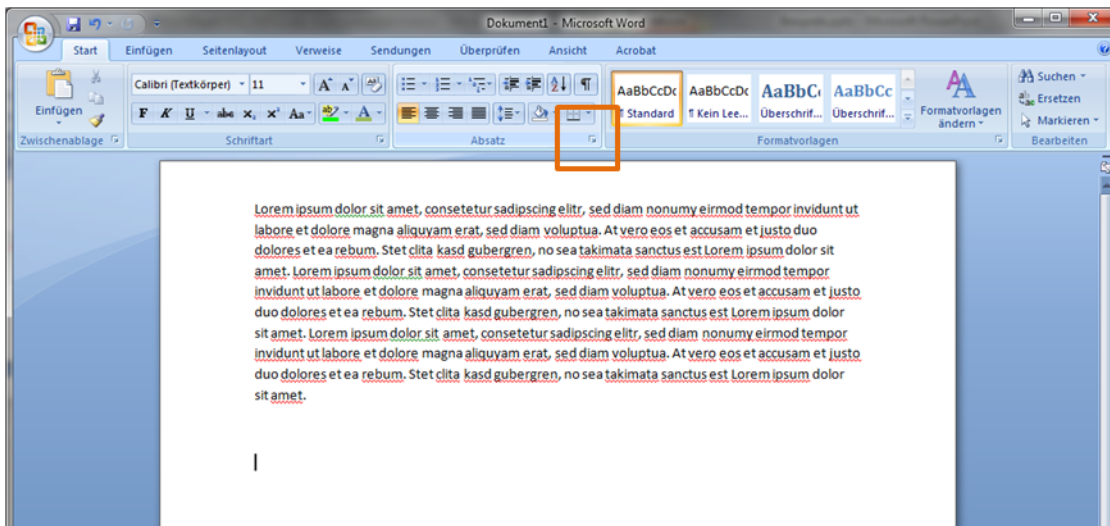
Dokument1 - Microsoft Word

Start Einfügen Seitenlayout Verweise Sendungen Überprüfen Ansicht Acrobat

Einfügen
Zwischenablage

Calibri (Textkörper) 11
F K U abe $x_2$ $x^2$ Aa
Schriftart

Absatz

AaBbCcDc ¶ Standard
AaBbCcDc ¶ Kein Lee...
AaBbC Überschrif...
AaBbCc Überschrif...
Formatvorlagen ändern
Formatvorlagen

Suchen
Ersetzen
Markieren
Bearbeiten

Lorem ipsum dolor sit amet, consetetur sadipscing elitr, sed diam nonumy eirmod tempor invidunt ut labore et dolore magna aliquyam erat, sed diam voluptua. At vero eos et accusam et justo duo dolores et ea rebum. Stet clita kasd gubergren, no sea takimata sanctus est Lorem ipsum dolor sit amet. Lorem ipsum dolor sit amet, consetetur sadipscing elitr, sed diam nonumy eirmod tempor invidunt ut labore et dolore magna aliquyam erat, sed diam voluptua. At vero eos et accusam et justo duo dolores et ea rebum. Stet clita kasd gubergren, no sea takimata sanctus est Lorem ipsum dolor sit amet. Lorem ipsum dolor sit amet, consetetur sadipscing elitr, sed diam nonumy eirmod tempor invidunt ut labore et dolore magna aliquyam erat, sed diam voluptua. At vero eos et accusam et justo duo dolores et ea rebum. Stet clita kasd gubergren, no sea takimata sanctus est Lorem ipsum dolor sit amet.